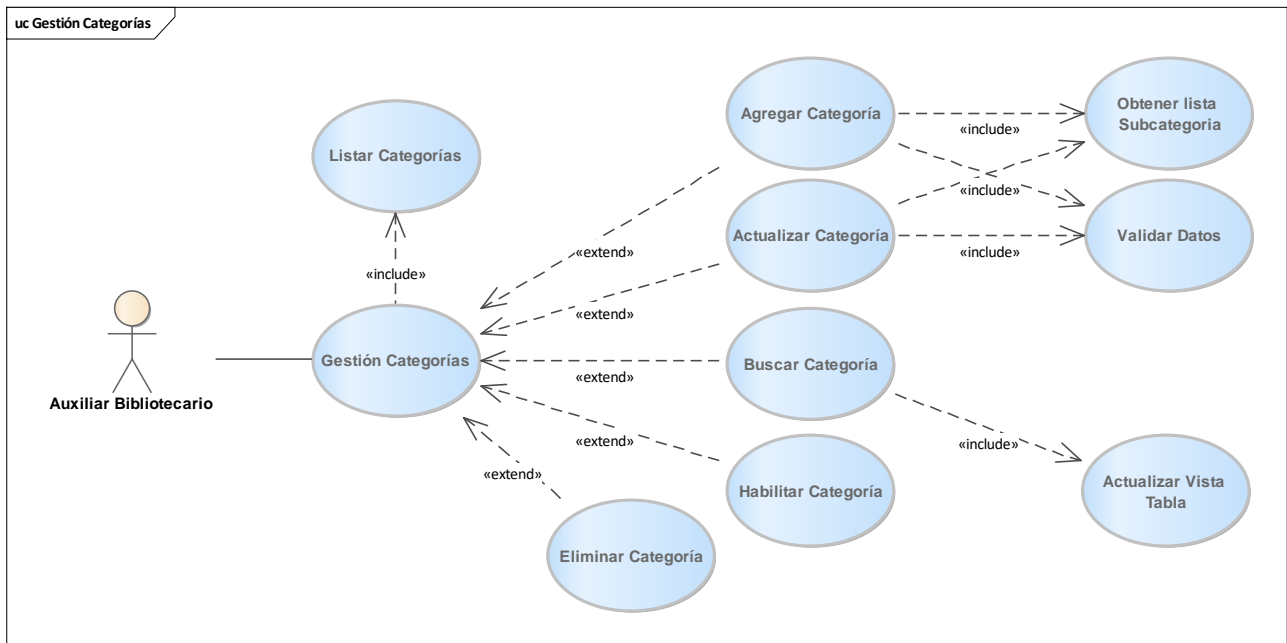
uc Gestión Categorías

Listar Categorías

«include»

Auxiliar Bibliotecario

Gestión Categorías

Agregar Categoría

«include»

Obtener lista Subcategoria

«include»

«extend»

Actualizar Categoría

«include»

Validar Datos

«extend»

Buscar Categoría

«extend»

«extend»

«include»

Habilitar Categoría

Actualizar Vista Tabla

«extend»

Eliminar Categoría